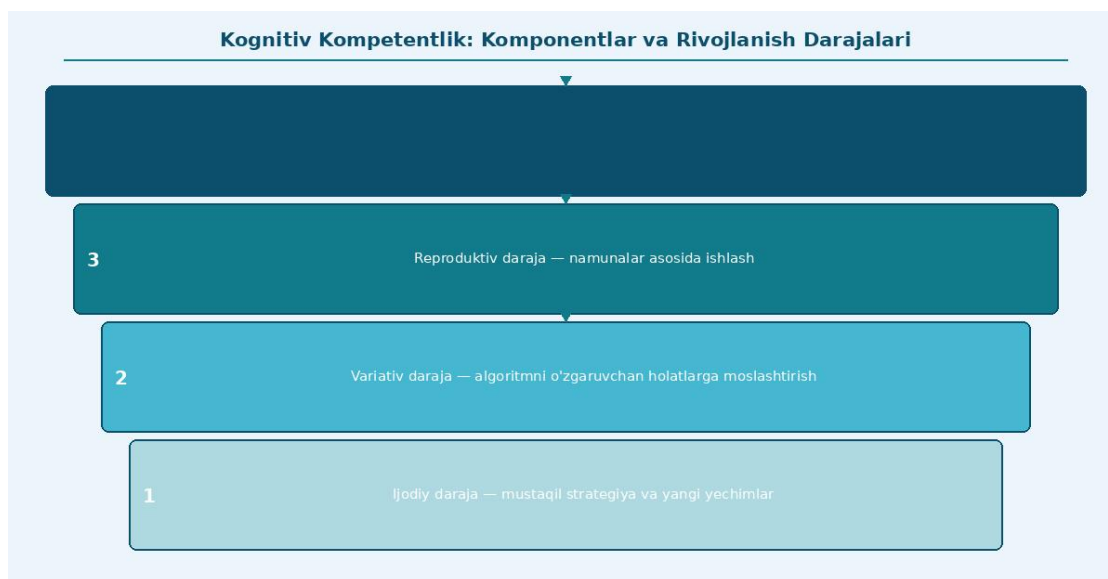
Kognitiv Kompetentlik: Komponentlar va Rivojlanish Darajalari

3 Reproduktiv daraja — namunalar asosida ishlash

2 Variativ daraja — algoritmni o'zgaruvchan holatlarga moslashtirish

1 Ijodiy daraja — mustaqil strategiya va yangi yechimlar